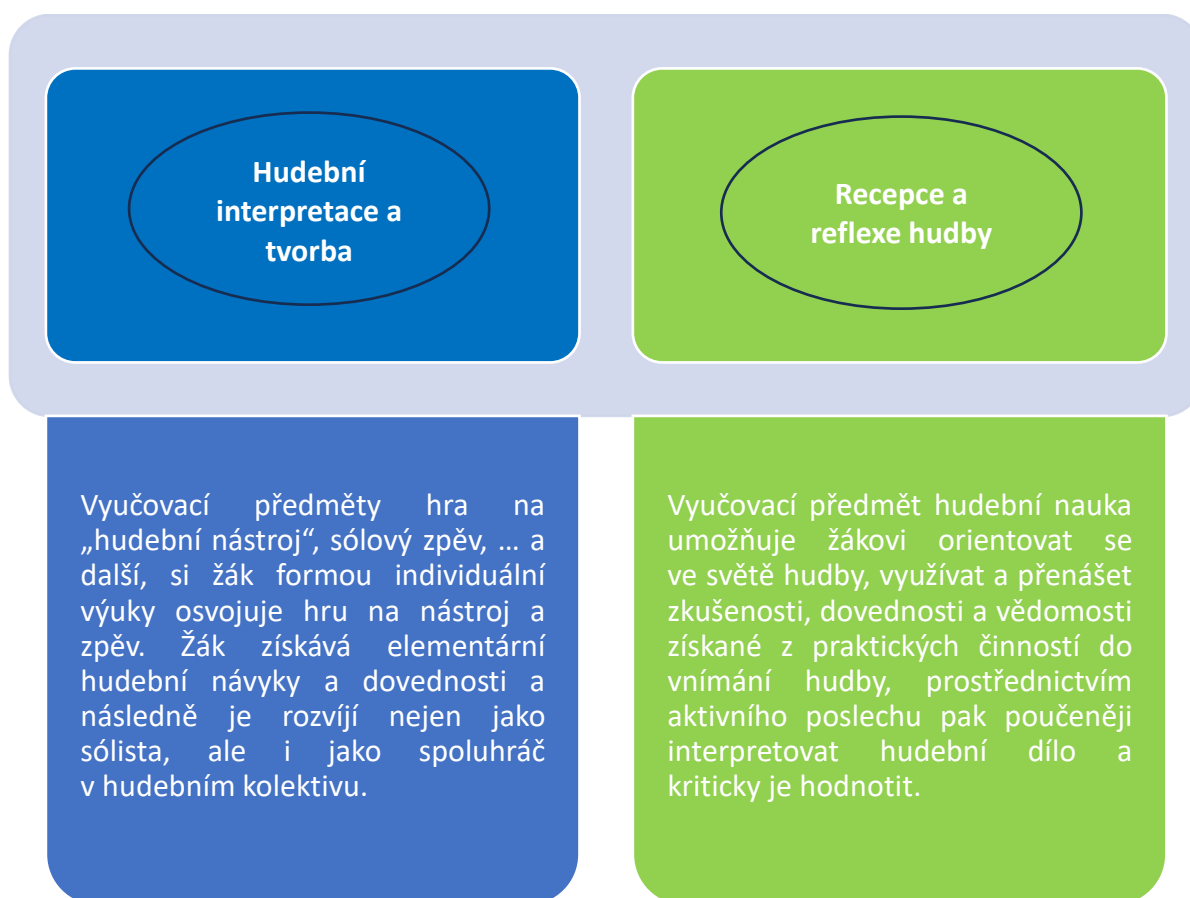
Hudební interpretace a tvorba

Recepce a reflexe hudby

Vyučovací předměty hra na „hudební nástroj“, sólový zpěv, … a další, si žák formou individuální výuky osvojuje hru na nástroj a zpěv. Žák získává elementární hudební návyky a dovednosti a následně je rozvíjí nejen jako sólista, ale i jako spoluhráč v hudebním kolektivu.

Vyučovací předmět hudební nauka umožňuje žákovi orientovat se ve světě hudby, využívat a přenášet zkušenosti, dovednosti a vědomosti získané z praktických činností do vnímání hudby, prostřednictvím aktivního poslechu pak poučeněji interpretovat hudební dílo a kriticky je hodnotit.